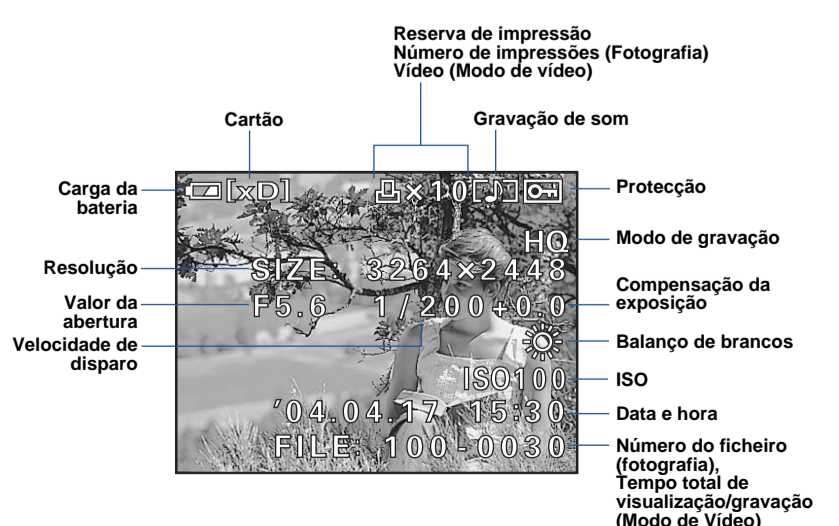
Reserva de impressão
Número de impressões (Fotografia)
Vídeo (Modo de vídeo)

Cartão

Gravação de som

Carga da bateria

[xD]

×10

Protecção

HQ

Modo de gravação

Resolução

SIZE: 3264×2448

Compensação da exposição

Valor da abertura

F5.6 1/200 +0.0

Velocidade de disparo

Balanço de brancos

ISO100

ISO

'04.04.17 15:30

Data e hora

FILE: 100-0030

Número do ficheiro (fotografia), Tempo total de visualização/gravação (Modo de Vídeo)